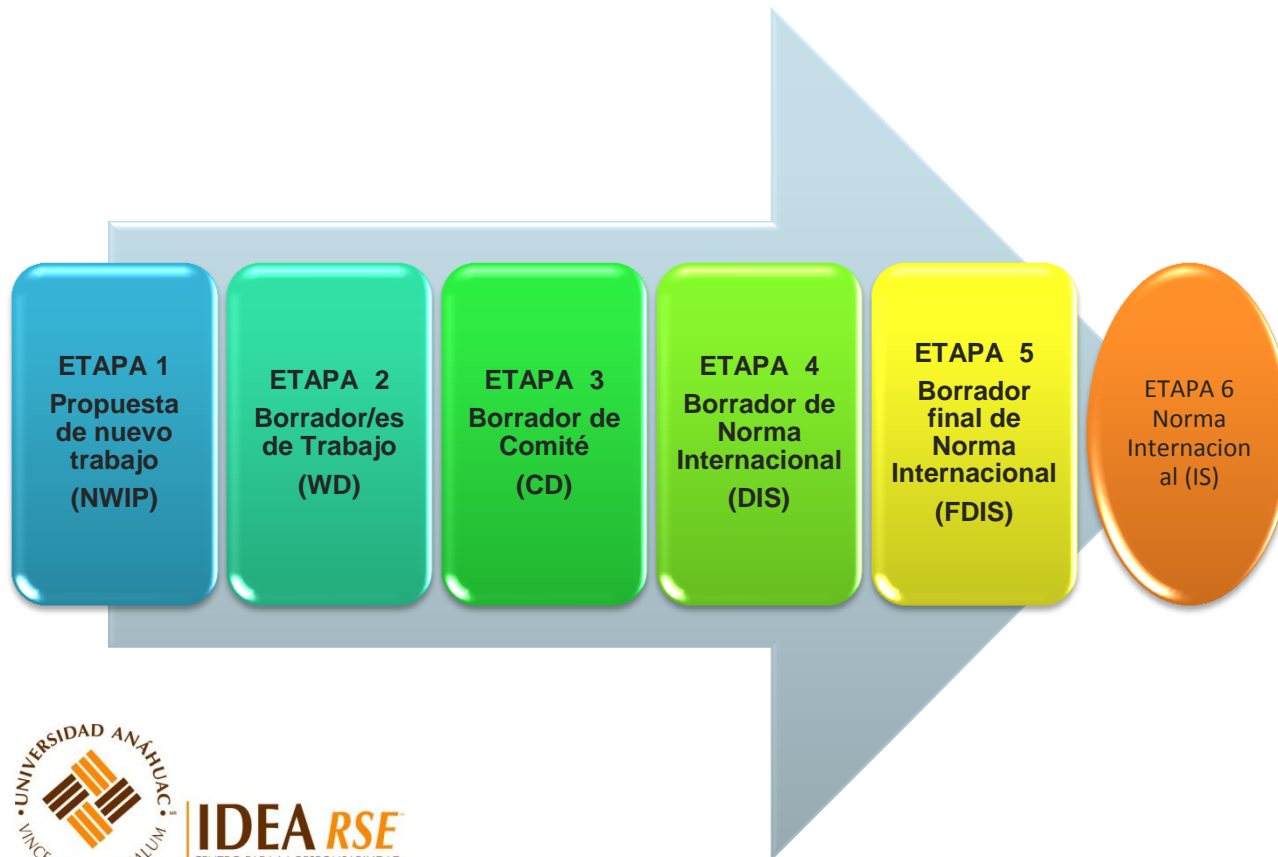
ETAPA 1
Propuesta de nuevo trabajo
(NWIP)

ETAPA 2
Borrador/es de Trabajo
(WD)

ETAPA 3
Borrador de Comité
(CD)

ETAPA 4
Borrador de Norma Internacional
(DIS)

ETAPA 5
Borrador final de Norma Internacional
(FDIS)

ETAPA 6
Norma Internacional (IS)

UNIVERSIDAD ANÁHUAC
VINC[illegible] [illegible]LUM

IDEA RSE
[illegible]